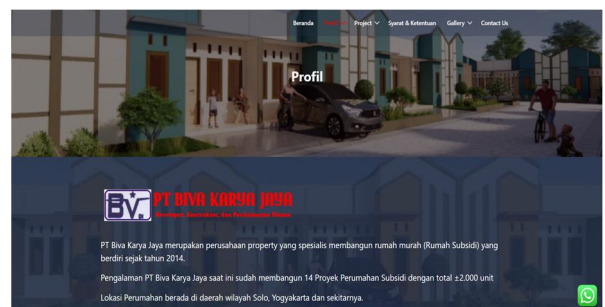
Beranda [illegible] Project Syarat & Ketentuan Gallery Contact Us

Profil

BV. PT BIVA KARYA JAYA
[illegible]

PT Biva Karya Jaya merupakan perusahaan property yang spesialis membangun rumah murah (Rumah Subsidi) yang berdiri sejak tahun 2014.

Pengalaman PT Biva Karya Jaya saat ini sudah membangun 14 Proyek Perumahan Subsidi dengan total ±2.000 unit

Lokasi Perumahan berada di daerah wilayah Solo, Yogyakarta dan sekitarnya.